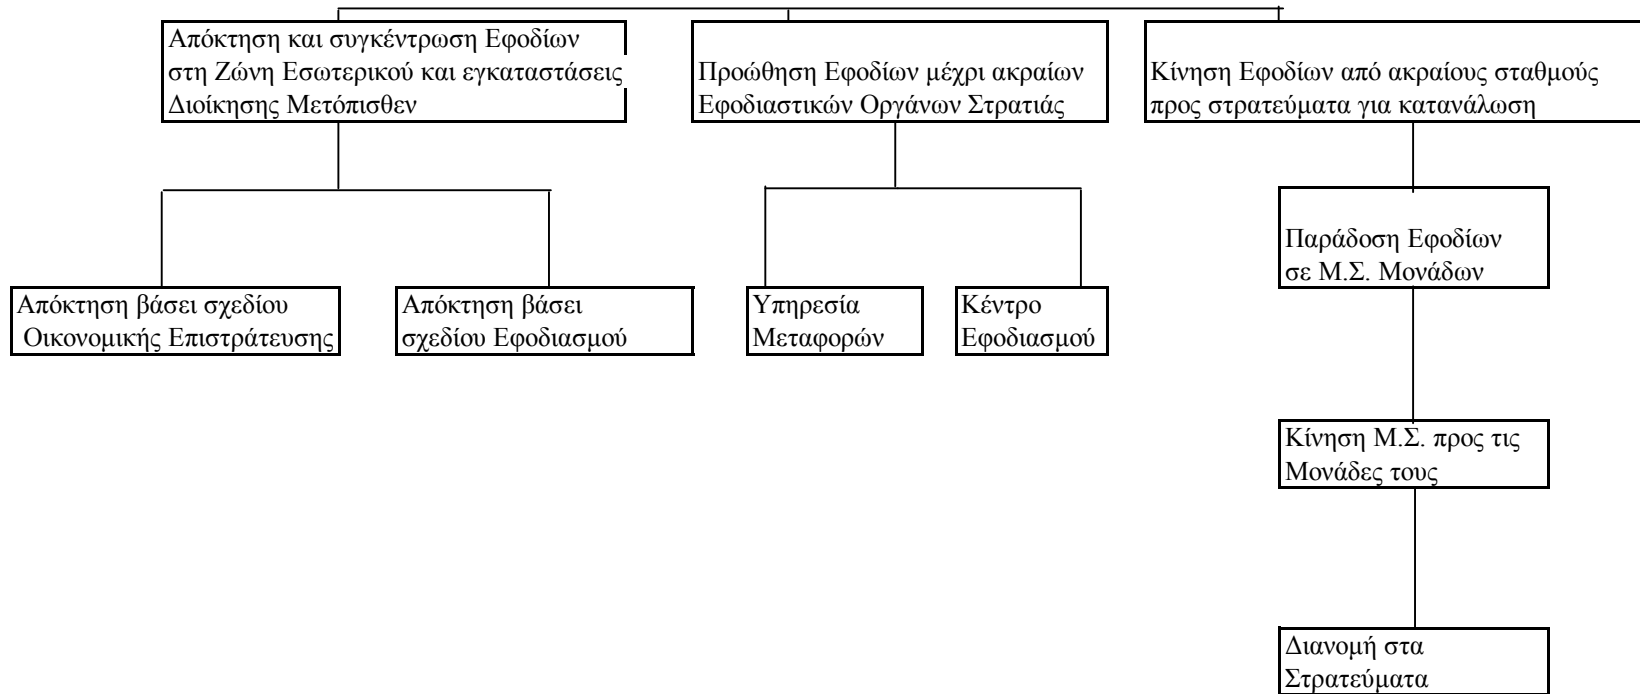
Απόκτηση και συγκέντρωση Εφοδίων στη Ζώνη Εσωτερικού και εγκαταστάσεις Διοίκησης Μετόπισθεν

Προώθηση Εφοδίων μέχρι ακραίων Εφοδιαστικών Οργάνων Στρατιάς

Κίνηση Εφοδίων από ακραίους σταθμούς προς στρατεύματα για κατανάλωση

Απόκτηση βάσει σχεδίου Οικονομικής Επιστράτευσης

Απόκτηση βάσει σχεδίου Εφοδιασμού

Υπηρεσία Μεταφορών

Κέντρο Εφοδιασμού

Παράδοση Εφοδίων σε Μ.Σ. Μονάδων

Κίνηση Μ.Σ. προς τις Μονάδες τους

Διανομή στα Στρατεύματα